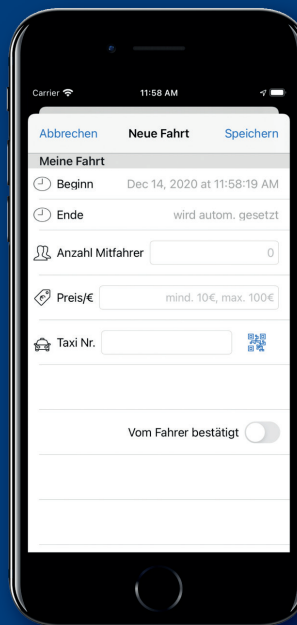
Carrier
11:58 AM

Abbrechen
Neue Fahrt
Speichern

Meine Fahrt

Beginn
Dec 14, 2020 at 11:58:19 AM

Ende
wird autom. gesetzt

Anzahl Mitfahrer
0

Preis/€
mind. 10€, max. 100€

Taxi Nr.

Vom Fahrer bestätigt